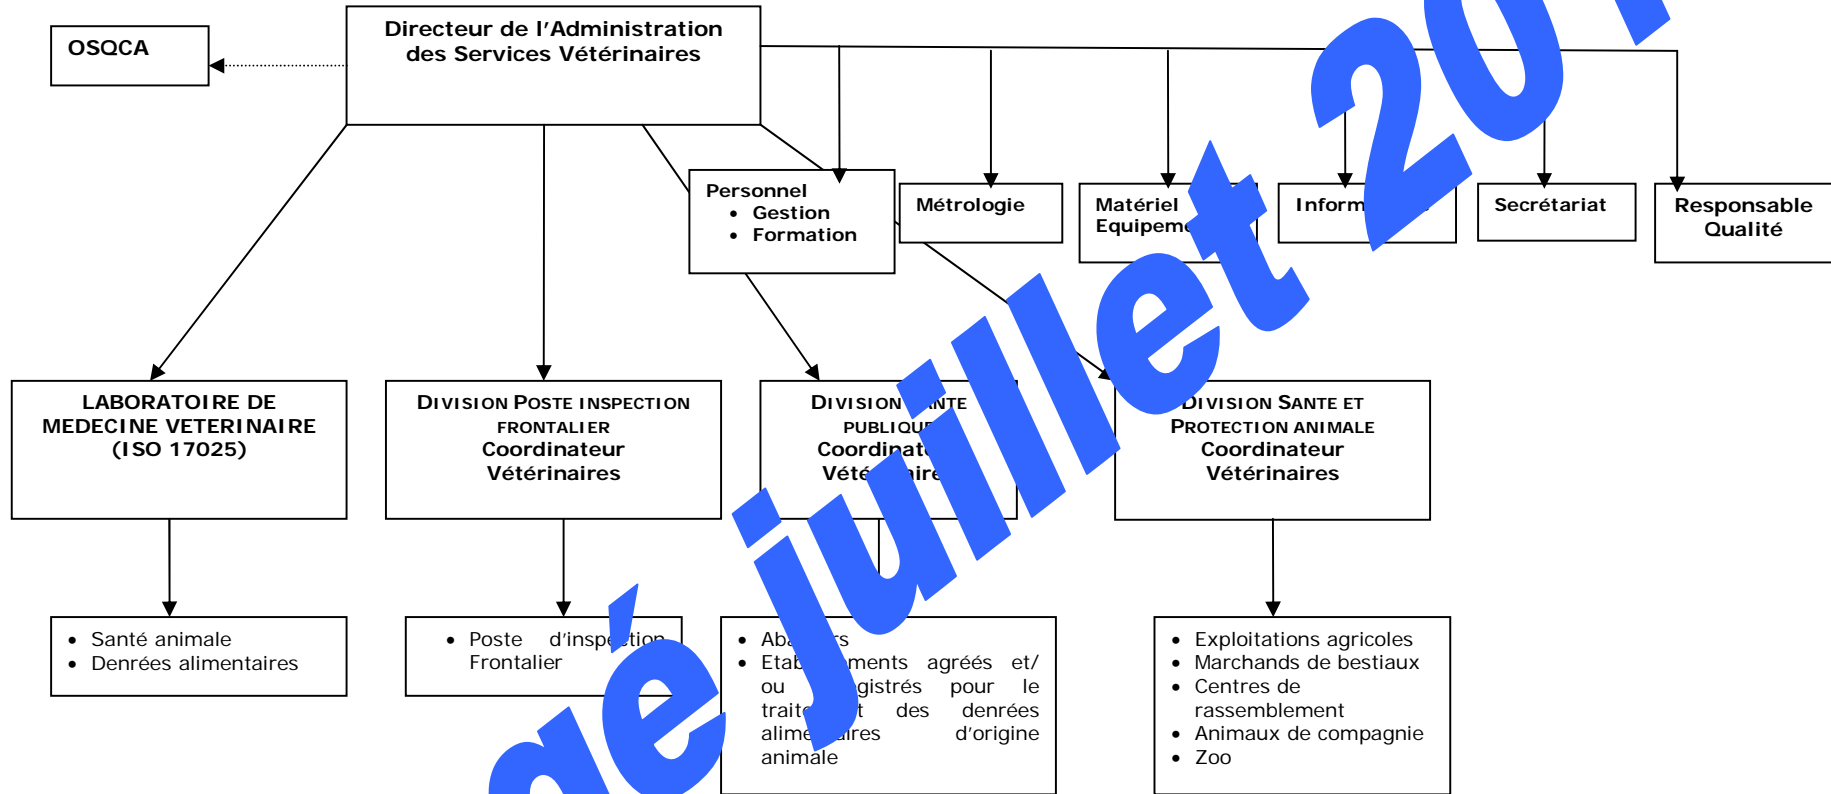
OSQCA

Directeur de l'Administration des Services Vétérinaires

Personnel
- Gestion
- Formation

Métrologie

Matériel Equipeme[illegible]

Inform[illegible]

Secrétariat

Responsable Qualité

LABORATOIRE DE MEDECINE VETERINAIRE (ISO 17025)

DIVISION POSTE INSPECTION FRONTALIER Coordinateur Vétérinaires

DIVISION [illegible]NTE PUBLIQU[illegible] Coordinat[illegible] Vété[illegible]ire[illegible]

DIVISION SANTE ET PROTECTION ANIMALE Coordinateur Vétérinaires

- Santé animale
- Denrées alimentaires

- Poste d'insp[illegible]tion Frontalier

- Aba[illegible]rs
- Etab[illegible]ments agréés et/ ou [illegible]gistrés pour le traite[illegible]t des denrées alime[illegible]ires d'origine animale

- Exploitations agricoles
- Marchands de bestiaux
- Centres de rassemblement
- Animaux de compagnie
- Zoo

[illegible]é juillet 20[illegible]